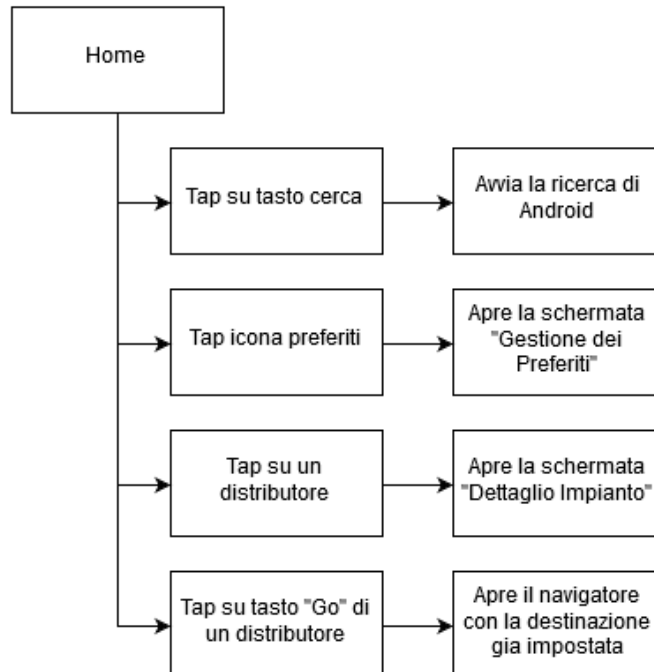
Home

Tap su tasto cerca

Avvia la ricerca di Android

Tap icona preferiti

Apre la schermata "Gestione dei Preferiti"

Tap su un distributore

Apre la schermata "Dettaglio Impianto"

Tap su tasto "Go" di un distributore

Apre il navigatore con la destinazione gia impostata